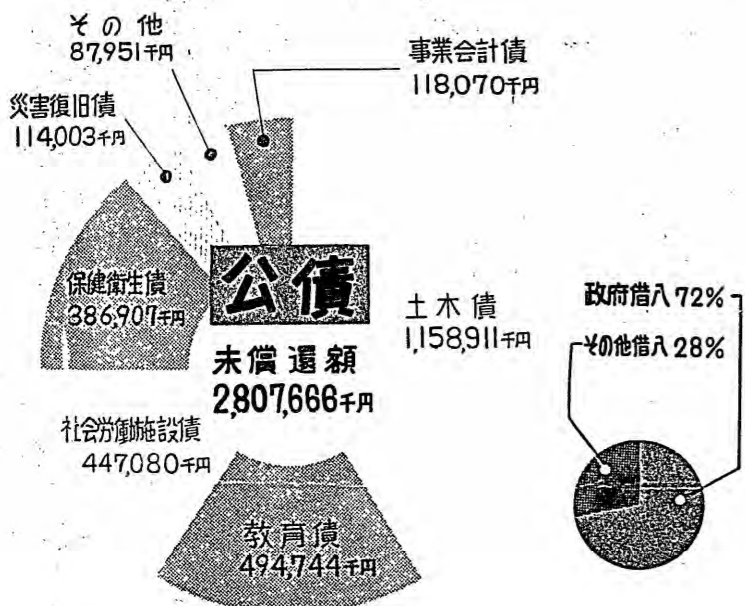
その他
87,951千円

事業会計債
118,070千円

災害復旧債
114,003千円

保健衛生債
386,907千円

公債

土木債
1,158,911千円

未償還額
2,807,666千円

社会労働施設債
447,080千円

教育債
494,744千円

政府借入 72%

その他借入 28%